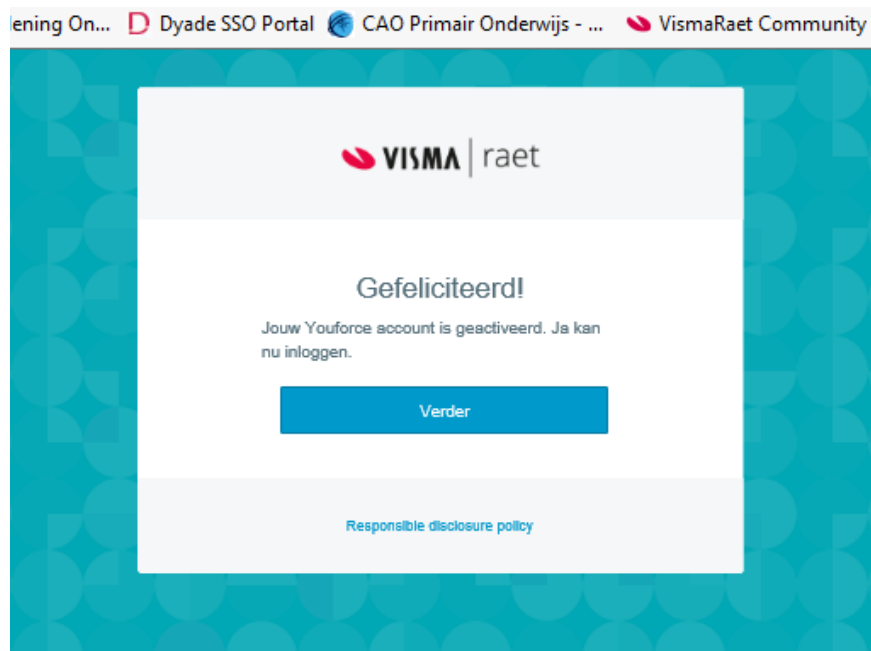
lening On... Dyade SSO Portal CAO Primair Onderwijs - ... VismaRaet Community

VISMA | raet

Gefeliciteerd!

Jouw Youforce account is geactiveerd. Ja kan nu inloggen.

Verder

Responsible disclosure policy